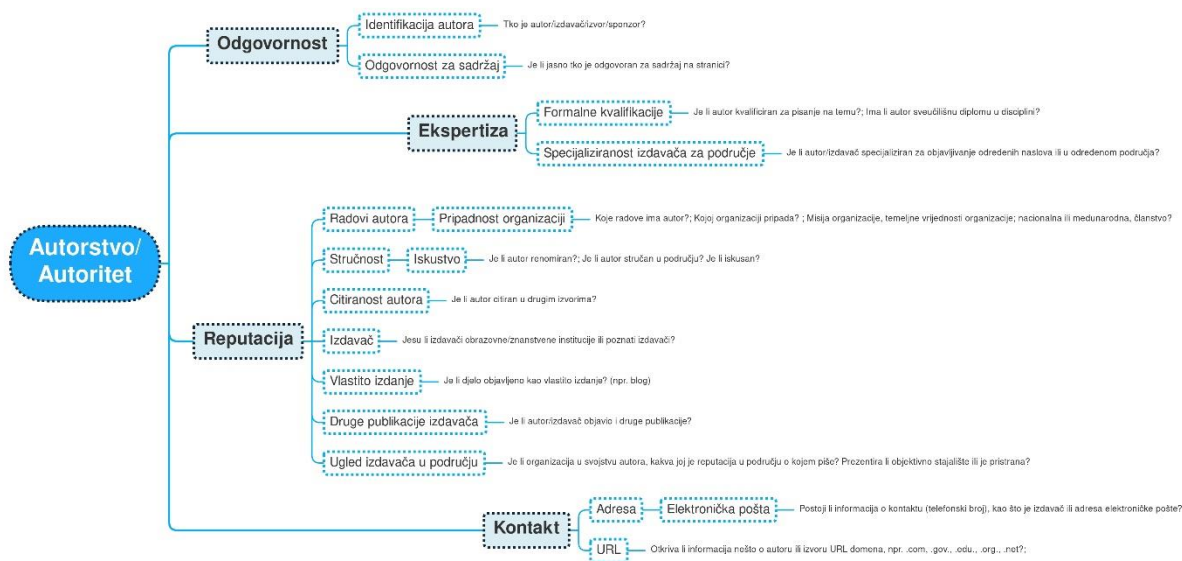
Autorstvo/ Autoritet

Odgovornost

Identifikacija autora

Tko je autor/izdavač/izvor/sponzor?

Odgovornost za sadržaj

Je li jasno tko je odgovoran za sadržaj na stranici?

Ekspertiza

Formalne kvalifikacije

Je li autor kvalificiran za pisanje na temu?; Ima li autor sveučilišnu diplomu u disciplini?

Specijaliziranost izdavača za područje

Je li autor/izdavač specijaliziran za objavljivanje određenih naslova ili u određenom području?

Reputacija

Radovi autora

Pripadnost organizaciji

Koje radove ima autor?; Kojoj organizaciji pripada? ; Misija organizacije, temeljne vrijednosti organizacije; nacionalna ili međunarodna, članstvo?

Stručnost

Iskustvo

Je li autor renomiran?; Je li autor stručan u području? Je li iskusan?

Citiranost autora

Je li autor citiran u drugim izvorima?

Izdavač

Jesu li izdavači obrazovne/znanstvene institucije ili poznati izdavači?

Vlastito izdanje

Je li djelo objavljeno kao vlastito izdanje? (npr. blog)

Druge publikacije izdavača

Je li autor/izdavač objavio i druge publikacije?

Ugled izdavača u području

Je li organizacija u svojstvu autora, kakva joj je reputacija u području o kojem piše? Prezentira li objektivno stajalište ili je pristrana?

Kontakt

Adresa

Elektronička pošta

Postoji li informacija o kontaktu (telefonski broj), kao što je izdavač ili adresa elektroničke pošte?

URL

Otkriva li informacija nešto o autoru ili izvoru URL domena, npr. .com, .gov., .edu., .org., .net?;